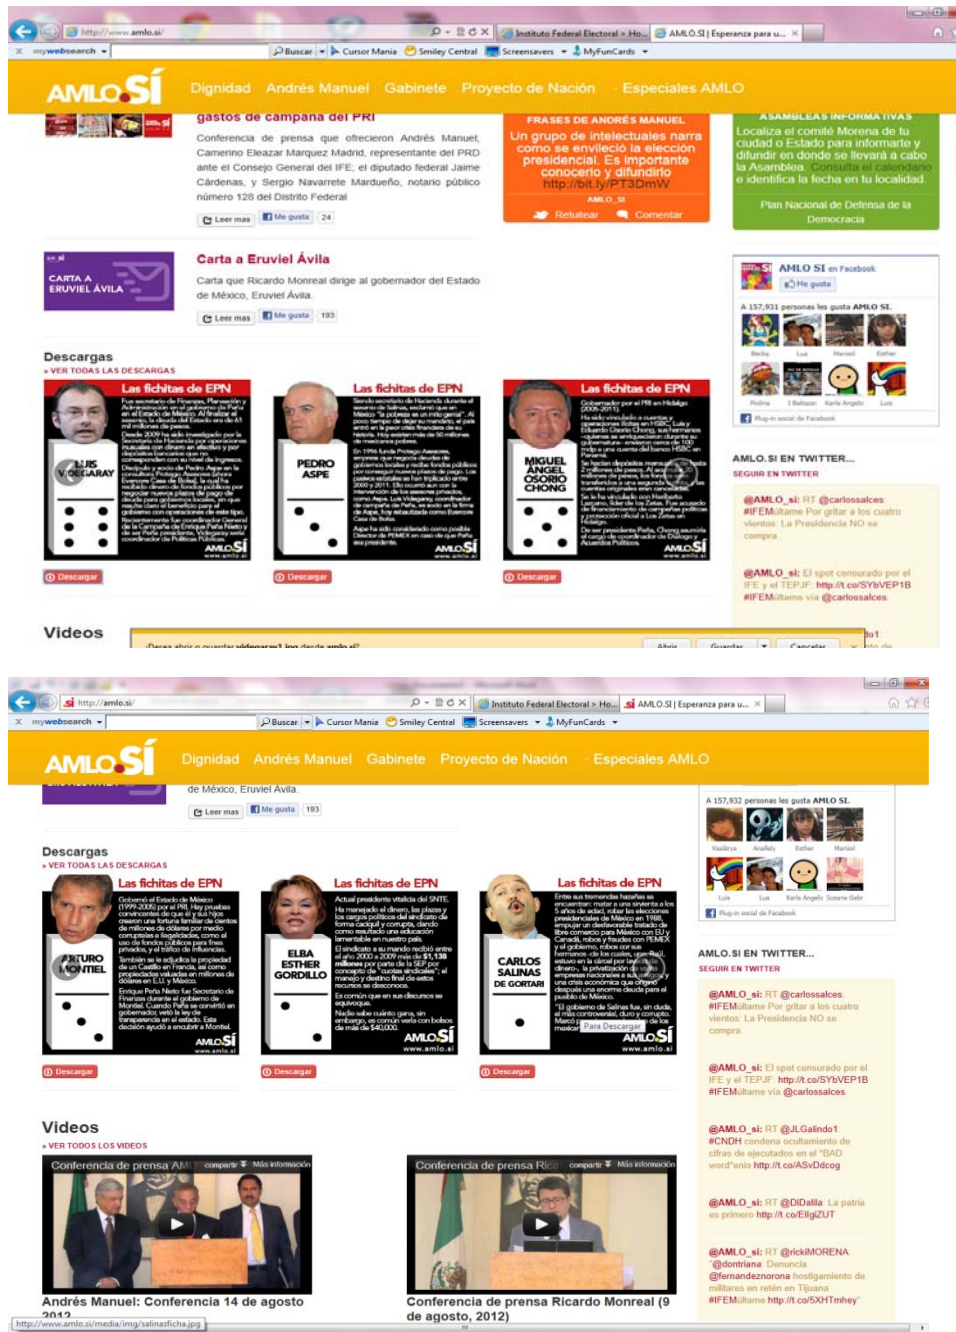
http://www.amlo.si/ | Instituto Federal Electoral > Ho... | AMLO.SI | Esperanza para u...

mywebsearch | Buscar | Cursor Mania | Smiley Central | Screensavers | MyFunCards

AMLO.SÍ Dignidad Andrés Manuel Gabinete Proyecto de Nación Especiales AMLO

gastos de campaña del PRI

Conferencia de prensa que ofrecieron Andrés Manuel; Camerino Eleazar Marquez Madrid, representante del PRD ante el Consejo General del IFE; el diputado federal Jaime Cárdenas, y Sergio Navarrete Mardueño, notario público número 128 del Distrito Federal

Leer mas | Me gusta | 24

FRASES DE ANDRÉS MANUEL
Un grupo de intelectuales narra como se envileció la elección presidencial. Es importante conocerlo y difundirlo http://bit.ly/PT3DmW
AMLO_SI
Retuitear Comentar

ASAMBLEAS INFORMATIVAS
Localiza el comité Morena de tu ciudad o Estado para informarte y difundir en donde se llevará a cabo la Asamblea. Consulta el calendario e identifica la fecha en tu localidad.
Plan Nacional de Defensa de la Democracia

CARTA A ERUVIEL ÁVILA
Carta a Eruviel Ávila
Carta que Ricardo Monreal dirige al gobernador del Estado de México, Eruviel Ávila.
Leer mas | Me gusta | 193

AMLO SI en Facebook
Me gusta
A 157,931 personas les gusta AMLO SI.
Becka Luz Marisol Esther
Pollina I Believe Karla Angelo Luis
Plug-in social de Facebook

Descargas
» VER TODAS LAS DESCARGAS

Las fichitas de EPN
LUIS VIDEGARAY
Descargar

Las fichitas de EPN
PEDRO ASPE
Descargar

Las fichitas de EPN
MIGUEL ANGEL OSORIO CHONG
Descargar

AMLO.SI EN TWITTER...
SEGUIR EN TWITTER
@AMLO_si: RT @carlossalces: #IFEMúltame Por gritar a los cuatro vientos: La Presidencia NO se compra.
@AMLO_si: El spot censurado por el IFE y el TEPJF: http://t.co/SYbVEP1B #IFEMúltame via @carlossalces

Videos

¿Desea abrir o guardar videoaras1.jpg desde amlo.si? Abrir Guardar Cancelar

http://amlo.si/ | Instituto Federal Electoral > Ho... | AMLO.SI | Esperanza para u...

AMLO.SÍ Dignidad Andrés Manuel Gabinete Proyecto de Nación Especiales AMLO

de México, Eruviel Ávila.
Leer mas | Me gusta | 193

A 157,932 personas les gusta AMLO SI.
Vasilirya Anallely Esther Marisol
Luis Luis Karla Angelo Susana Gabr
Plug-in social de Facebook

Descargas
» VER TODAS LAS DESCARGAS

Las fichitas de EPN
ARTURO MONTIEL
Descargar

Las fichitas de EPN
ELBA ESTHER GORDILLO
Descargar

Las fichitas de EPN
CARLOS SALINAS DE GORTARI
Para Descargar
Descargar

AMLO.SI EN TWITTER...
SEGUIR EN TWITTER
@AMLO_si: RT @carlossalces: #IFEMúltame Por gritar a los cuatro vientos: La Presidencia NO se compra.
@AMLO_si: El spot censurado por el IFE y el TEPJF: http://t.co/SYbVEP1B #IFEMúltame via @carlossalces
@AMLO_si: RT @JLGalindo1: #CNDH condena ocultamiento de cifras de ejecutados en el "BAD word"enio http://t.co/ASvDdcog
@AMLO_si: RT @DiDalila: La patria es primero http://t.co/ElgIZUT
@AMLO_si: RT @rickiMORENA: "@dontriana: Denuncia @fernandeznorona hostigamiento de militares en retén en Tijuana #IFEMúltame http://t.co/5XHTmhey"

Videos
» VER TODOS LOS VIDEOS
Conferencia de prensa AM compartir Más información
Andrés Manuel: Conferencia 14 de agosto 2012
Conferencia de prensa Ric compartir Más información
Conferencia de prensa Ricardo Monreal (9 de agosto, 2012)

http://www.amlo.si/media/img/salinasficha.jpg